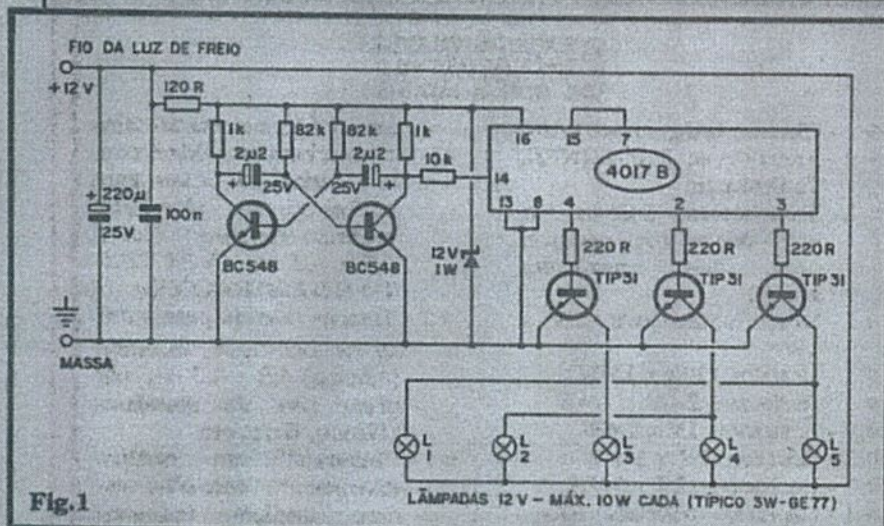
FIO DA LUZ DE FREIO

+12 V

120 R

1k

82k

82k

1k

2μ2

25V

2μ2

25V

10k

16

15

7

4017 B

14

13

8

4

2

3

220μ

25V

100n

BC548

BC548

12 V

1W

220 R

220 R

220 R

TIP 31

TIP 31

TIP 31

MASSA

L 1

L 2

L 3

L 4

L 5

Fig.1

LÂMPADAS 12 V - MÁX. 10W CADA (TÍPICO 3W-GE77)